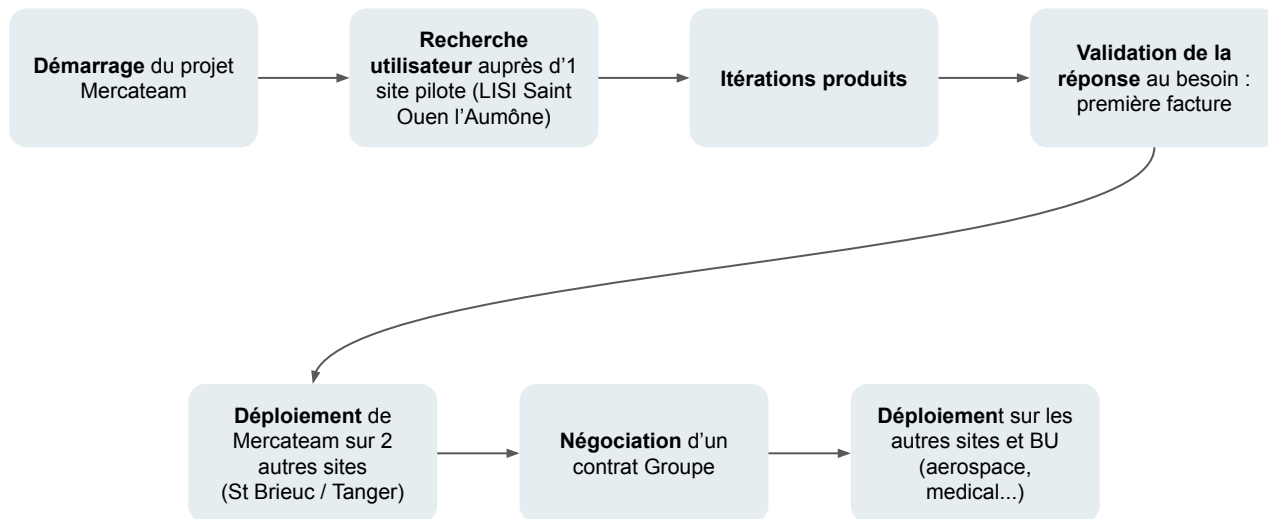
**Démarrage** du projet Mercateam

**Recherche utilisateur** auprès d'1 site pilote (LISI Saint Ouen l'Aumône)

**Itérations produits**

**Validation de la réponse** au besoin : première facture

**Déploiement** de Mercateam sur 2 autres sites (St Brieuc / Tanger)

**Négociation** d'un contrat Groupe

**Déploiemen**t sur les autres sites et BU (aerospace, medical...)